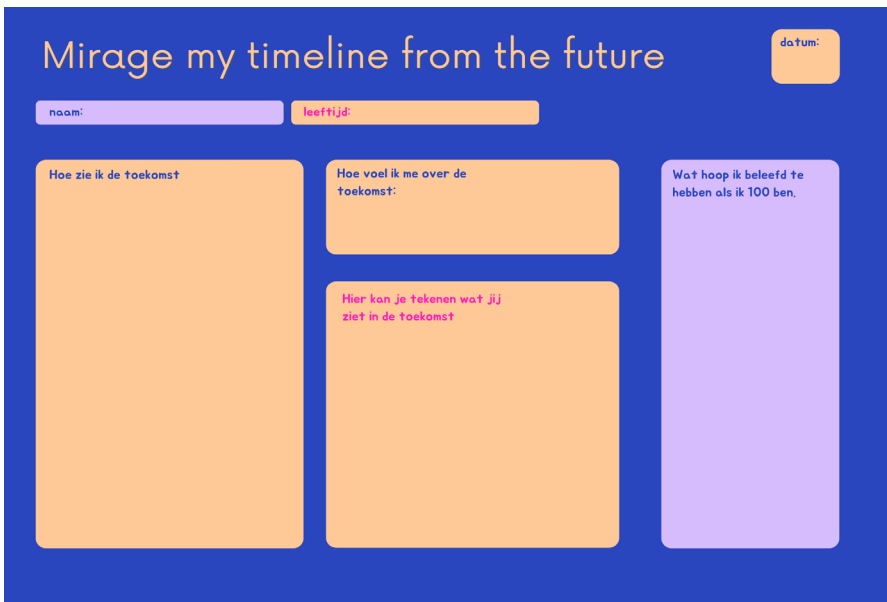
Mirage my timeline from the future

datum:

naam:

leeftijd:

Hoe zie ik de toekomst

Hoe voel ik me over de toekomst:

Hier kan je tekenen wat jij ziet in de toekomst

Wat hoop ik beleefd te hebben als ik 100 ben.